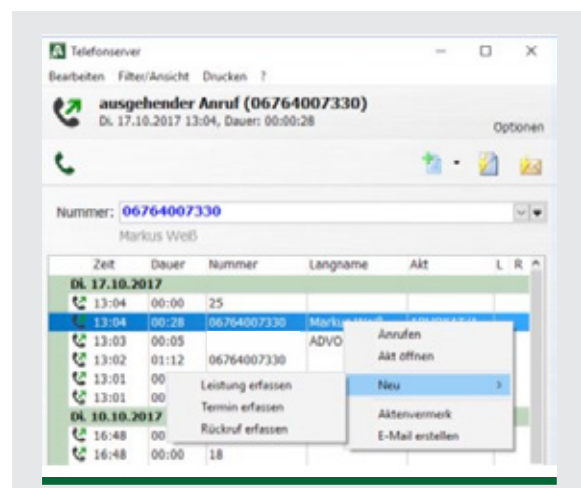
Telefonserver

Bearbeiten Filter/Ansicht Drucken ?

ausgehender Anruf (06764007330)
Di. 17.10.2017 13:04, Dauer: 00:00:28

Optionen

Nummer: 06764007330
Markus Weiß

| Zeit | Dauer | Nummer | Langname | Akt | L | R |
|---|---|---|---|---|---|---|
| Di. 17.10.2017 | | | | | | |
| 13:04 | 00:00 | 25 | | | | |
| 13:04 | 00:28 | 06764007330 | Markus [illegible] | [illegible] | | |
| 13:03 | 00:05 | | ADVO | | | |
| 13:02 | 01:12 | 06764007330 | | | | |
| 13:01 | 00 | | | | | |
| 13:01 | 00 | | | | | |
| Di. 10.10.2017 | | | | | | |
| 16:48 | 00 | | | | | |
| 16:48 | 00:00 | 18 | | | | |

Anrufen
Akt öffnen
Neu >
Aktenvermerk
E-Mail erstellen

Leistung erfassen
Termin erfassen
Rückruf erfassen